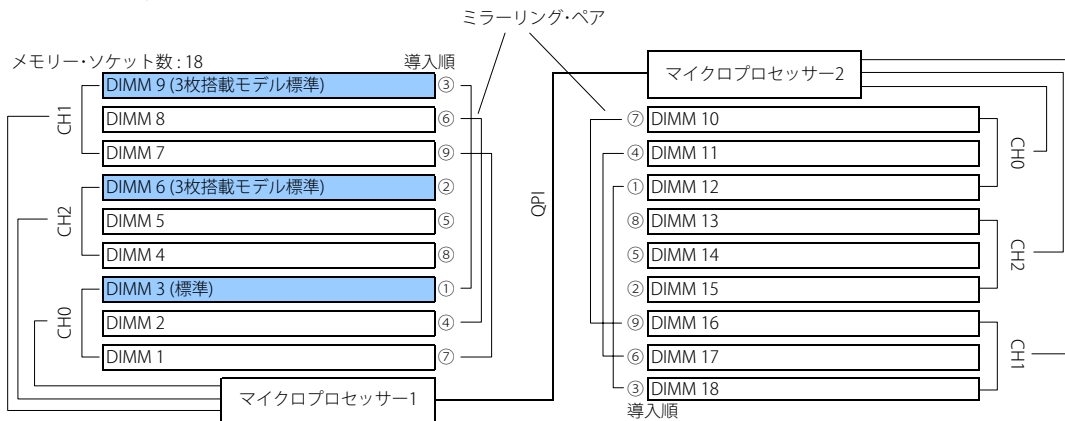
ミラーリング・ペア

メモリー・ソケット数：18

導入順

DIMM 9 (3枚搭載モデル標準) ③
DIMM 8 ⑥
DIMM 7 ⑨
DIMM 6 (3枚搭載モデル標準) ②
DIMM 5 ⑤
DIMM 4 ⑧
DIMM 3 (標準) ①
DIMM 2 ④
DIMM 1 ⑦

CH1
CH2
CH0

マイクロプロセッサー1

QPI

マイクロプロセッサー2

⑦ DIMM 10
④ DIMM 11
① DIMM 12
⑧ DIMM 13
⑤ DIMM 14
② DIMM 15
⑨ DIMM 16
⑥ DIMM 17
③ DIMM 18

導入順

CH0
CH2
CH1